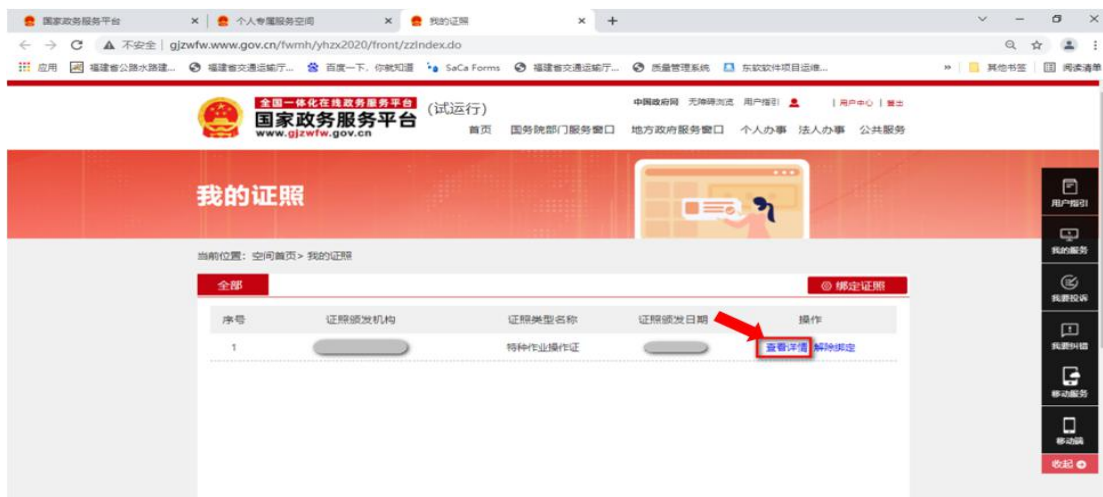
国家政务服务平台 × 个人专属服务空间 × 我的证照 × +

← → C 不安全 | gjzwfw.www.gov.cn/fwmh/yhzx2020/front/zzIndex.do

应用 福建省公路水路建... 福建省交通运输厅... 百度一下，你就知道 SaCa Forms 福建省交通运输厅... 质量管理系统 东软软件项目运维... » 其他书签 阅读清单

全国一体化在线政务服务平台 国家政务服务平台 www.gjzwfw.gov.cn (试运行)

中国政府网 无障碍浏览 用户指引 | 用户中心 | 退出

首页 国务院部门服务窗口 地方政府服务窗口 个人办事 法人办事 公共服务

我的证照

当前位置：空间首页 > 我的证照

全部 ⊕ 绑定证照

| 序号 | 证照颁发机构 | 证照类型名称 | 证照颁发日期 | 操作 |
|---|---|---|---|---|
| 1 | | 特种作业操作证 | | 查看详情 解除绑定 |

用户指引
我的服务
我要投诉
我要纠错
移动服务
移动端
收起